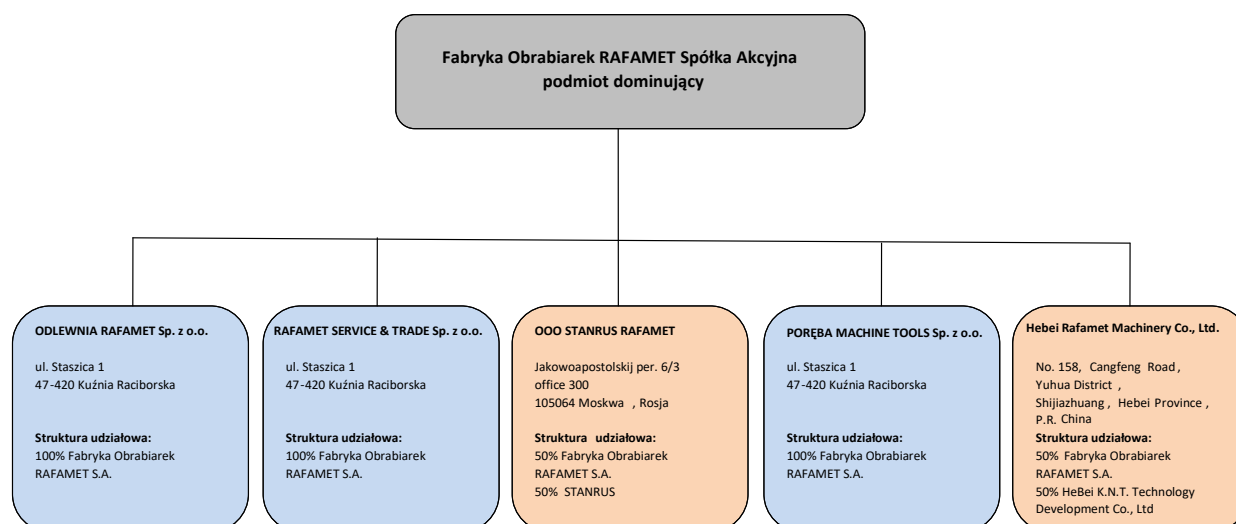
Fabryka Obrabiarek RAFAMET Spółka Akcyjna
podmiot dominujący

ODLEWNIA RAFAMET Sp. z o.o.

ul. Staszica 1
47-420 Kuźnia Raciborska

Struktura udziałowa:
100% Fabryka Obrabiarek RAFAMET S.A.

RAFAMET SERVICE & TRADE Sp. z o.o.

ul. Staszica 1
47-420 Kuźnia Raciborska

Struktura udziałowa:
100% Fabryka Obrabiarek RAFAMET S.A.

OOO STANRUS RAFAMET

Jakowoapostolskij per. 6/3
office 300
105064 Moskwa , Rosja

Struktura udziałowa:
50% Fabryka Obrabiarek RAFAMET S.A.
50% STANRUS

PORĘBA MACHINE TOOLS Sp. z o.o.

ul. Staszica 1
47-420 Kuźnia Raciborska

Struktura udziałowa:
100% Fabryka Obrabiarek RAFAMET S.A.

Hebei Rafamet Machinery Co., Ltd.

No. 158, Cangfeng Road, Yuhua District, Shijiazhuang, Hebei Province, P.R. China
Struktura udziałowa:
50% Fabryka Obrabiarek RAFAMET S.A.
50% HeBei K.N.T. Technology Development Co., Ltd